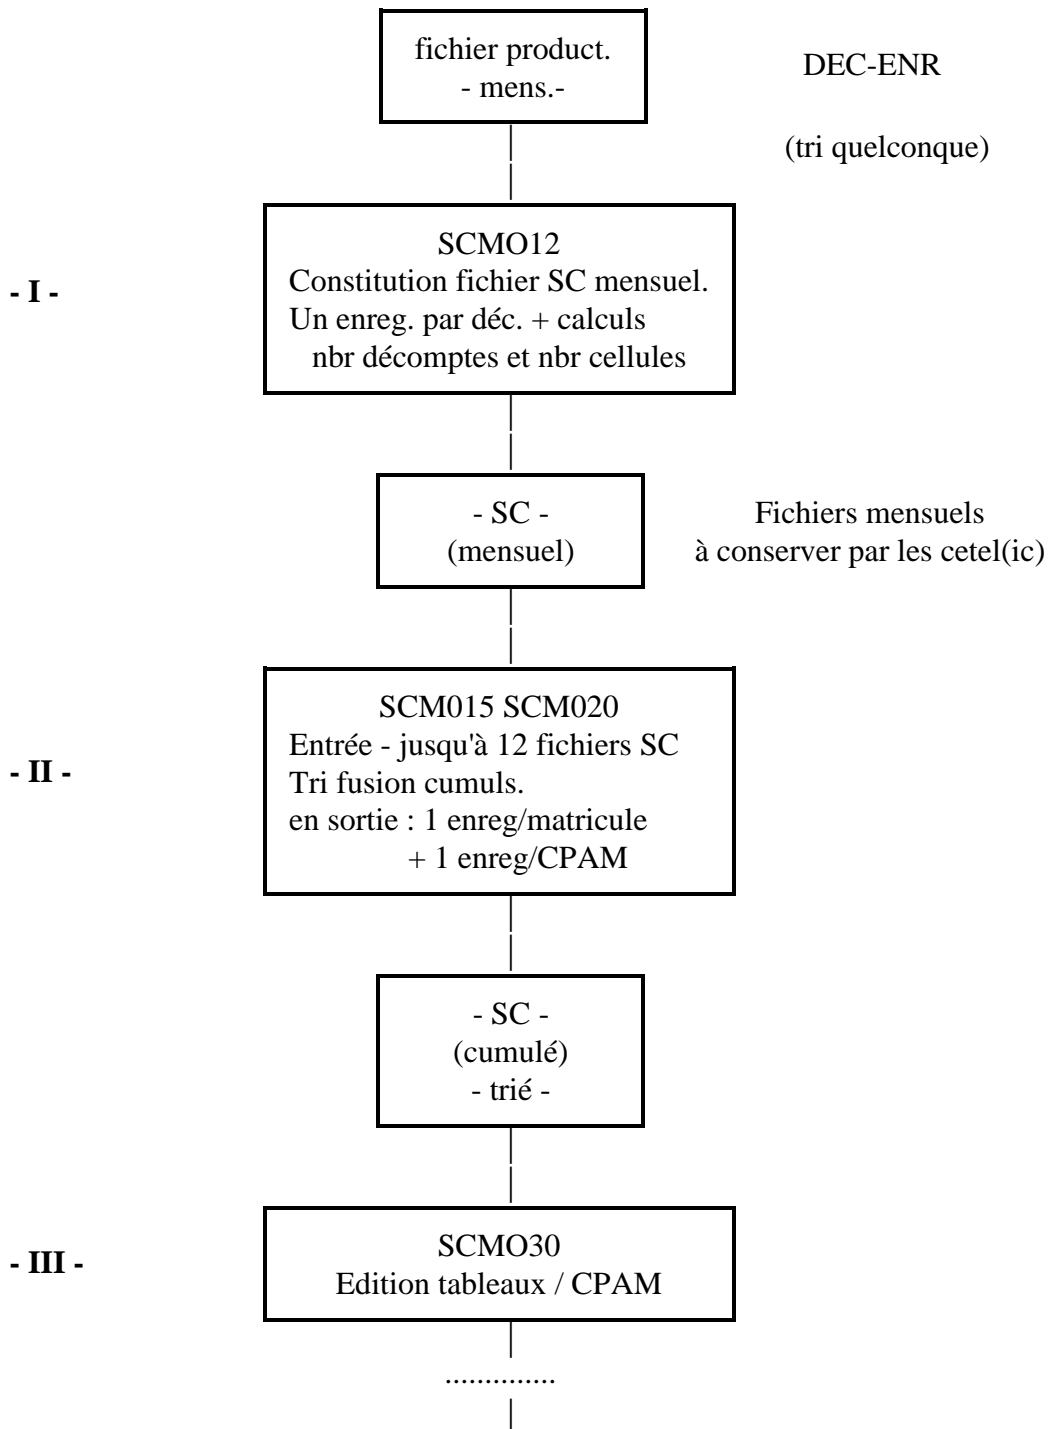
fichier product.
- mens.-

DEC-ENR

(tri quelconque)

- I -

SCMO12
Constitution fichier SC mensuel.
Un enreg. par déc. + calculs
nbr décomptes et nbr cellules

- SC -
(mensuel)

Fichiers mensuels
à conserver par les cetel(ic)

- II -

SCM015 SCM020
Entrée - jusqu'à 12 fichiers SC
Tri fusion cumuls.
en sortie : 1 enreg/matricule
+ 1 enreg/CPAM

- SC -
(cumulé)
- trié -

- III -

SCMO30
Edition tableaux / CPAM

..............